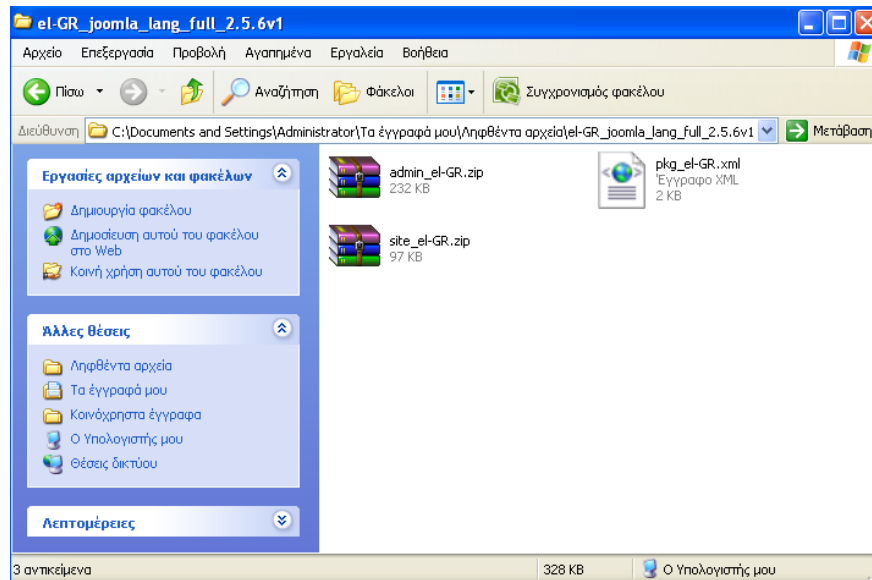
el-GR_joomla_lang_full_2.5.6v1

Αρχείο Επεξεργασία Προβολή Αγαπημένα Εργαλεία Βοήθεια

Πίσω Αναζήτηση Φάκελοι Συγχρονισμός φακέλου

Διεύθυνση C:\Documents and Settings\Administrator\Τα έγγραφά μου\Ληφθέντα αρχεία\el-GR_joomla_lang_full_2.5.6v1 Μετάβαση

Εργασίες αρχείων και φακέλων

Δημιουργία φακέλου
Δημοσίευση αυτού του φακέλου στο Web
Κοινή χρήση αυτού του φακέλου

Άλλες θέσεις

Ληφθέντα αρχεία
Τα έγγραφά μου
Κοινόχρηστα έγγραφα
Ο Υπολογιστής μου
Θέσεις δικτύου

Λεπτομέρειες

admin_el-GR.zip
232 KB

site_el-GR.zip
97 KB

pkg_el-GR.xml
Έγγραφο XML
2 KB

3 αντικείμενα 328 KB Ο Υπολογιστής μου